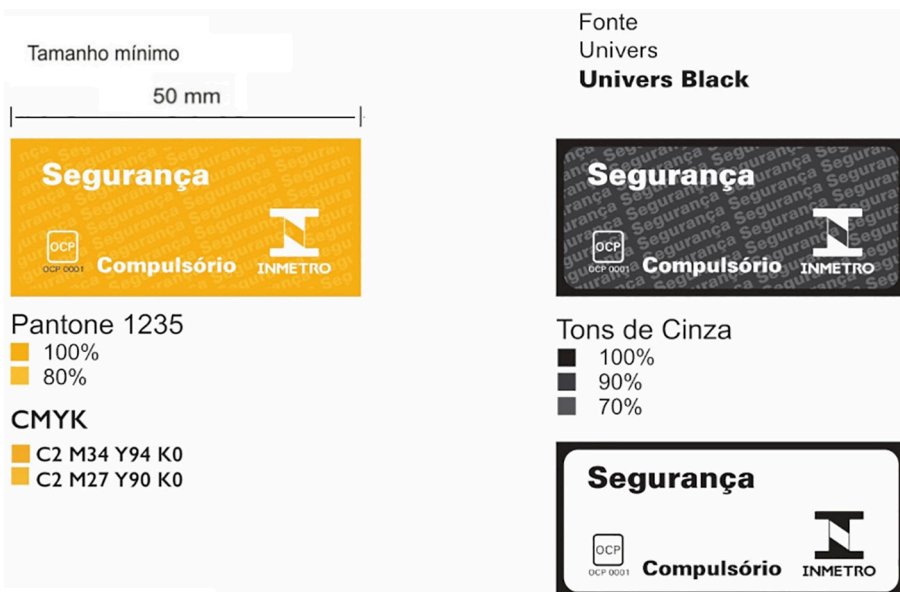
Tamanho mínimo

50 mm

Segurança

OCP
OCP 0001

Compulsório

INMETRO

Pantone 1235
100%
80%

CMYK
C2 M34 Y94 K0
C2 M27 Y90 K0

Fonte
Univers
**Univers Black**

Segurança

OCP
OCP 0001

Compulsório

INMETRO

Tons de Cinza
100%
90%
70%

Segurança

OCP
OCP 0001

Compulsório

INMETRO